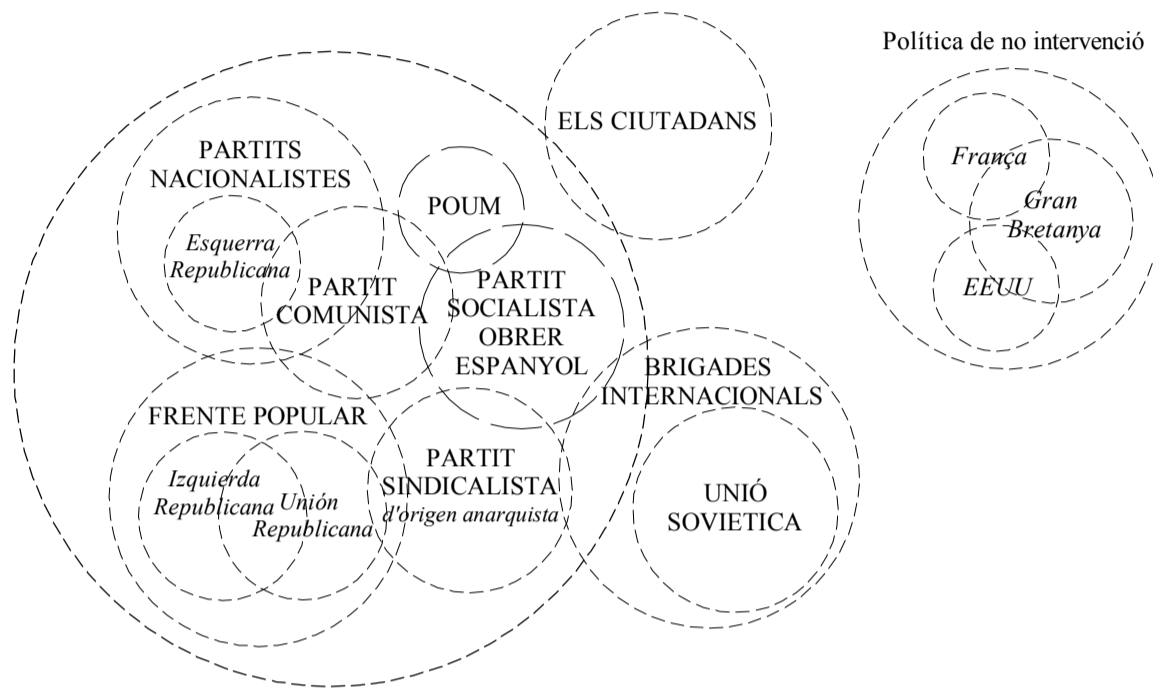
Política de no intervenció

ELS CIUTADANS

PARTITS NACIONALISTES

Esquerra Republicana

POUM

PARTIT COMUNISTA

PARTIT SOCIALISTA OBRER ESPANYOL

França

Gran Bretanya

EEUU

BRIGADES INTERNACIONALS

FRENTE POPULAR

Izquierda Republicana

Unión Republicana

PARTIT SINDICALISTA d'origen anarquista

UNIÓ SOVIETICA